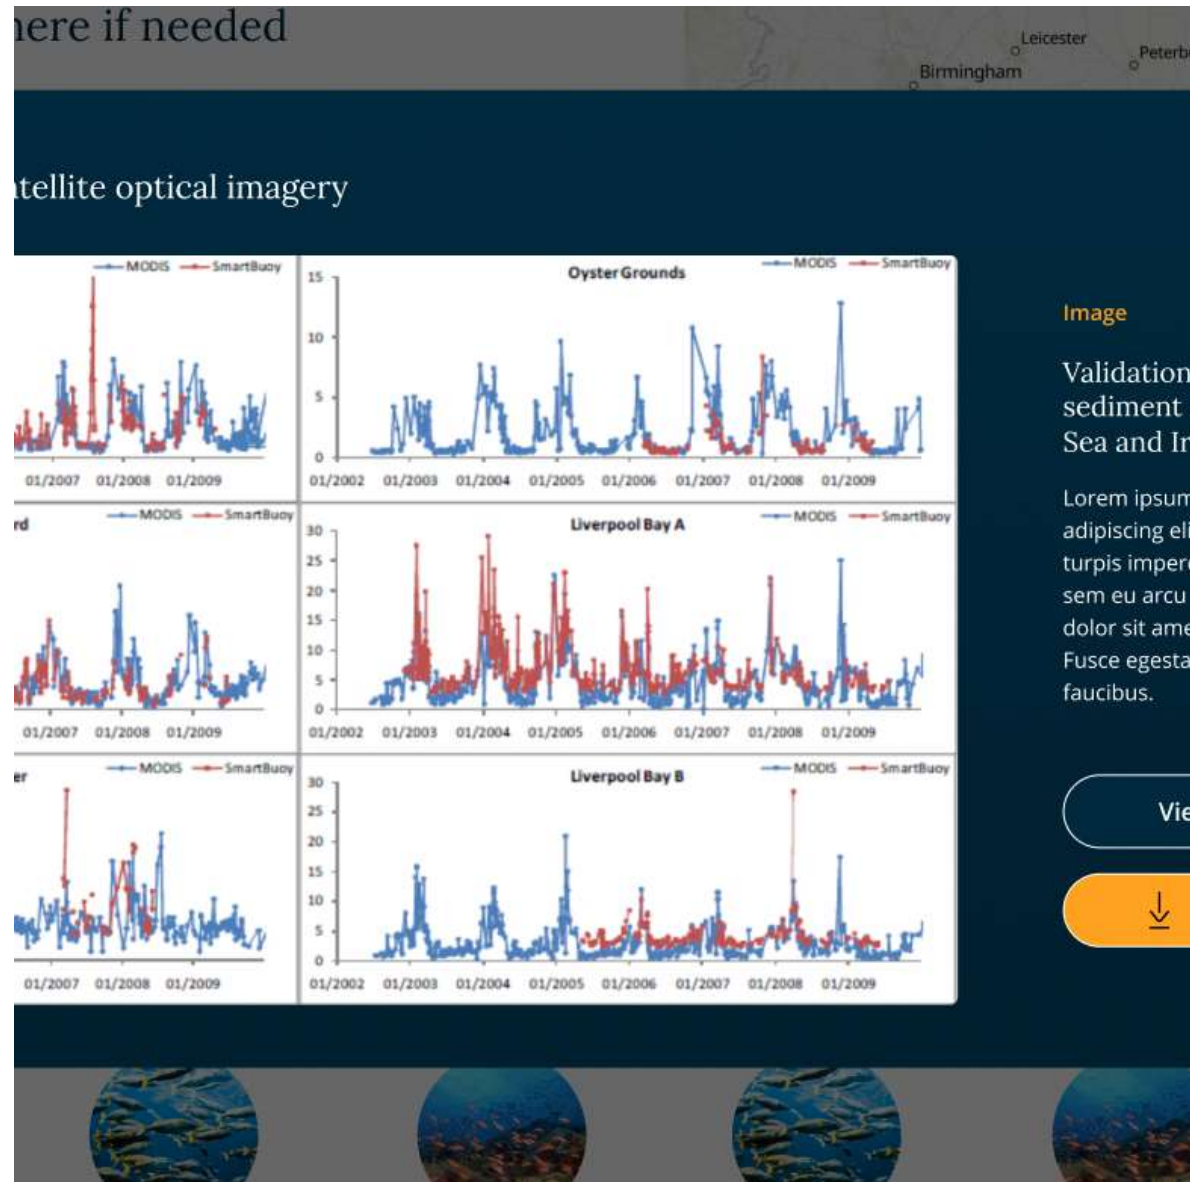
here if needed

Leicester
Peterb
Birmingham

tellite optical imagery

MODIS SmartBuoy
01/2007 01/2008 01/2009

Oyster Grounds
MODIS SmartBuoy
15
10
5
0
01/2002 01/2003 01/2004 01/2005 01/2006 01/2007 01/2008 01/2009

rd
MODIS SmartBuoy
01/2007 01/2008 01/2009

Liverpool Bay A
MODIS SmartBuoy
30
25
20
15
10
5
0
01/2002 01/2003 01/2004 01/2005 01/2006 01/2007 01/2008 01/2009

er
MODIS SmartBuoy
01/2007 01/2008 01/2009

Liverpool Bay B
MODIS SmartBuoy
30
25
20
15
10
5
0
01/2002 01/2003 01/2004 01/2005 01/2006 01/2007 01/2008 01/2009

Image

Validation sediment Sea and Ir

Lorem ipsum adipiscing eli turpis imper sem eu arcu dolor sit ame Fusce egesta faucibus.

Vie